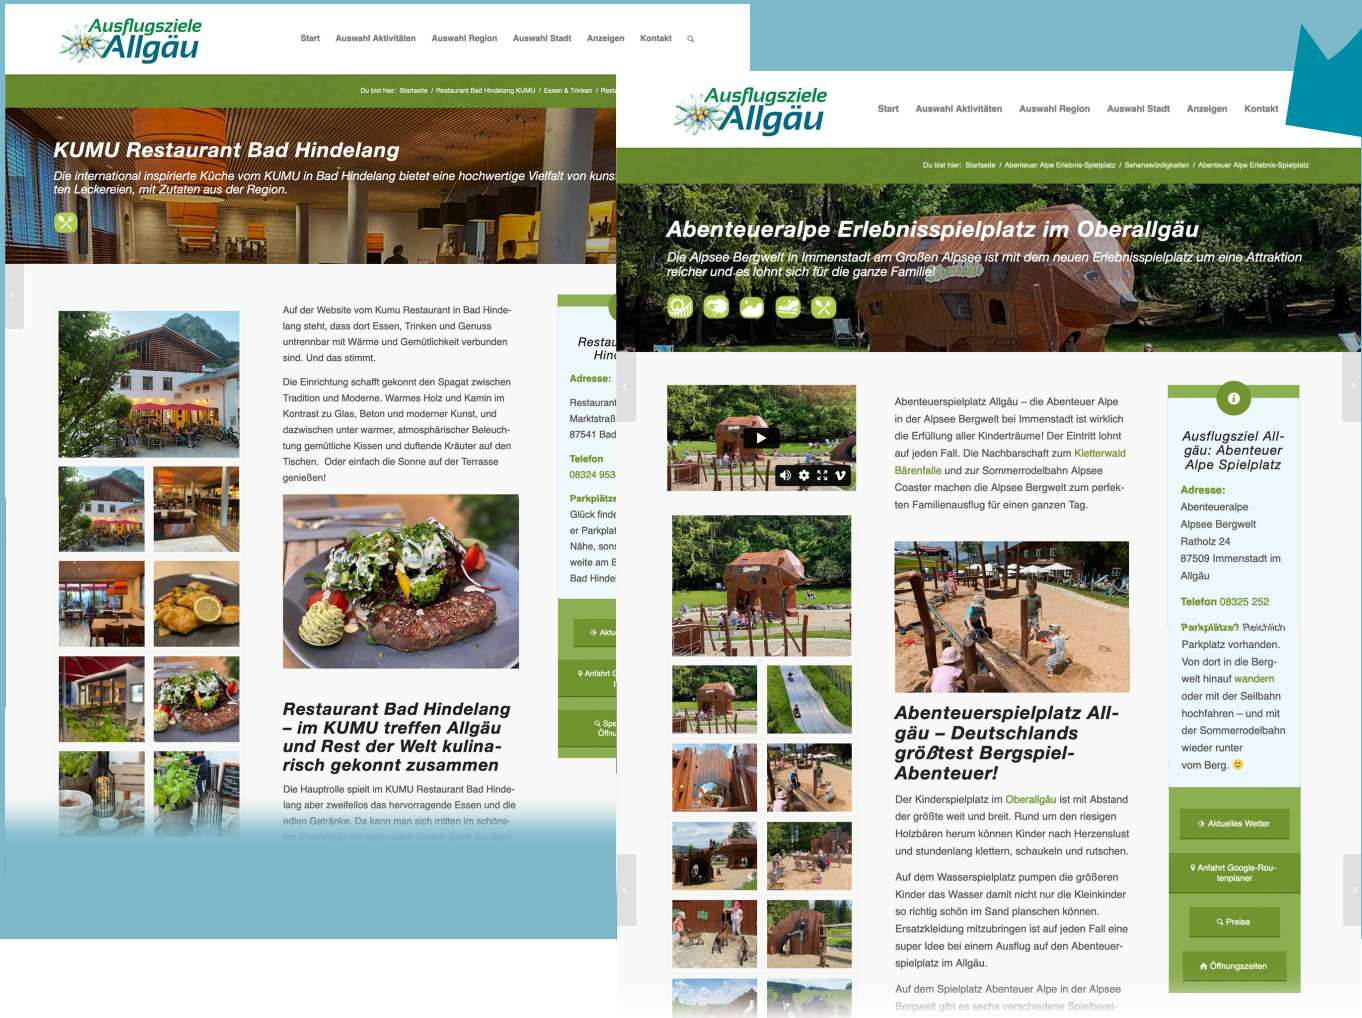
Ausflugsziele Allgäu

Start Auswahl Aktivitäten Auswahl Region Auswahl Stadt Anzeigen Kontakt

Du bist hier: Startseite / Restaurant Bad Hindelang KUMU / Essen & Trinken / Rest

KUMU Restaurant Bad Hindelang

Die international inspirierte Küche vom KUMU in Bad Hindelang bietet eine hochwertige Vielfalt von kuns ten Leckereien, mit Zutaten aus der Region.

Auf der Website vom Kumu Restaurant in Bad Hindelang steht, dass dort Essen, Trinken und Genuss untrennbar mit Wärme und Gemütlichkeit verbunden sind. Und das stimmt.

Die Einrichtung schafft gekonnt den Spagat zwischen Tradition und Moderne. Warmes Holz und Kamin im Kontrast zu Glas, Beton und moderner Kunst, und dazwischen unter warmer, atmosphärischer Beleuchtung gemütliche Kissen und duftende Kräuter auf den Tischen. Oder einfach die Sonne auf der Terrasse genießen!

Restaurant Bad Hindelang – im KUMU treffen Allgäu und Rest der Welt kulinarisch gekonnt zusammen

Die Hauptrolle spielt im KUMU Restaurant Bad Hindelang aber zweifellos das hervorragende Essen und die edlen Getränke. Da kann man sich mitten im schöns-

Restau Hin
Adresse:
Restaurant
Marktstraß
87541 Bad
Telefon
08324 953
Parkplätze
Glück finde
er Parkplat
Nähe, sons
weite am E
Bad Hinde
Aktu
Anfahrt G
Spe Öffnu

Ausflugsziele Allgäu

Start Auswahl Aktivitäten Auswahl Region Auswahl Stadt Anzeigen Kontakt

Du bist hier: Startseite / Abenteuer Alpe Erlebnis-Spielplatz / Sehenswürdigkeiten / Abenteuer Alpe Erlebnis-Spielplatz

Abenteueralpe Erlebnisspielplatz im Oberallgäu

Die Alpsee Bergwelt in Immenstadt am Großen Alpsee ist mit dem neuen Erlebnisspielplatz um eine Attraktion reicher und es lohnt sich für die ganze Familie!

Abenteuerspielplatz Allgäu – die Abenteuer Alpe in der Alpsee Bergwelt bei Immenstadt ist wirklich die Erfüllung aller Kinderträume! Der Eintritt lohnt auf jeden Fall. Die Nachbarschaft zum Kletterwald Bärenfalle und zur Sommerrodelbahn Alpsee Coaster machen die Alpsee Bergwelt zum perfekten Familienausflug für einen ganzen Tag.

Abenteuerspielplatz Allgäu – Deutschlands größtest Bergspiel-Abenteuer!

Der Kinderspielplatz im Oberallgäu ist mit Abstand der größte weit und breit. Rund um den riesigen Holzbären herum können Kinder nach Herzenslust und stundenlang klettern, schaukeln und rutschen.

Auf dem Wasserspielplatz pumpen die größeren Kinder das Wasser damit nicht nur die Kleinkinder so richtig schön im Sand planschen können. Ersatzkleidung mitzubringen ist auf jeden Fall eine super Idee bei einem Ausflug auf den Abenteuerspielplatz im Allgäu.

Auf dem Spielplatz Abenteuer Alpe in der Alpsee Bergwelt gibt es sechs verschiedene Spielberei-

Ausflugsziel Allgäu: Abenteuer Alpe Spielplatz

Adresse:
Abenteueralpe
Alpsee Bergwelt
Ratholz 24
87509 Immenstadt im Allgäu

Telefon 08325 252

Parkplätze? Reichlich Parkplatz vorhanden. Von dort in die Bergwelt hinauf wandern oder mit der Seilbahn hochfahren – und mit der Sommerrodelbahn wieder runter vom Berg. 🙂

Aktuelles Wetter
Anfahrt Google-Routenplaner
Preise
Öffnungszeiten